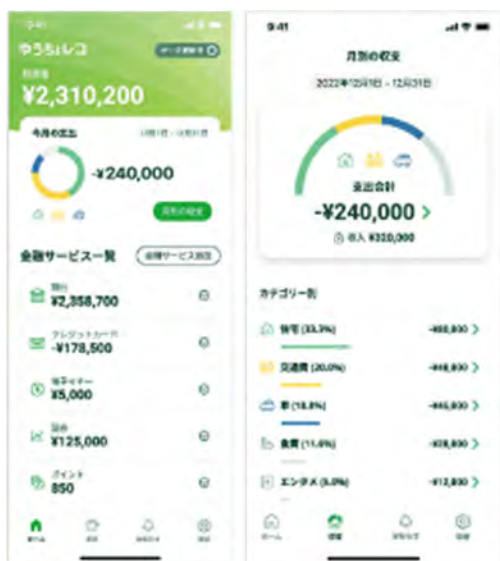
9:41

ゆうちょレコ

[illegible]

総資産

¥2,310,200

今月の支出

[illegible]

-¥240,000

月別の収支

金融サービス一覧

金融サービス追加

銀行
¥2,358,700

クレジットカード
-¥178,500

電子マネー
¥5,000

証券
¥125,000

ポイント
850

ホーム

9:41

月別の収支

2022年12月1日 - 12月31日

支出合計

-¥240,000

収入 ¥320,000

カテゴリー別

住宅 (33.3%)
-¥80,000

交通費 (20.0%)
-¥48,000

車 (18.8%)
-¥45,000

食費 (11.6%)
-¥28,000

エンタメ (5.0%)
-¥12,000

ホーム

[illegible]

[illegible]

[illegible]